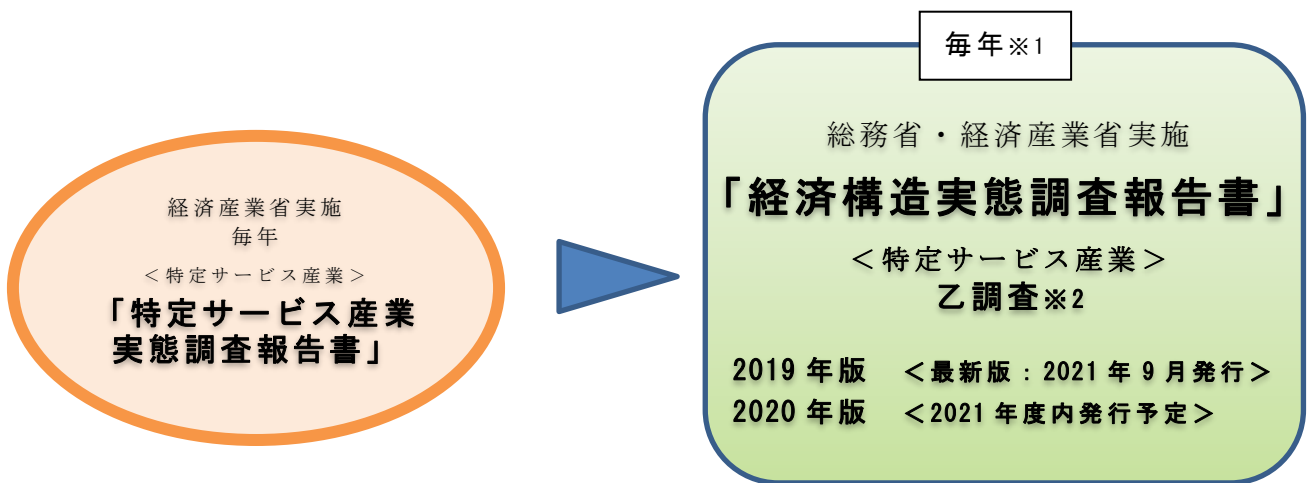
経済産業省実施
毎年
＜特定サービス産業＞
「特定サービス産業実態調査報告書」

毎年※1

総務省・経済産業省実施
「経済構造実態調査報告書」
＜特定サービス産業＞
乙調査※2

2019年版　＜最新版：2021年9月発行＞
2020年版　＜2021年度内発行予定＞